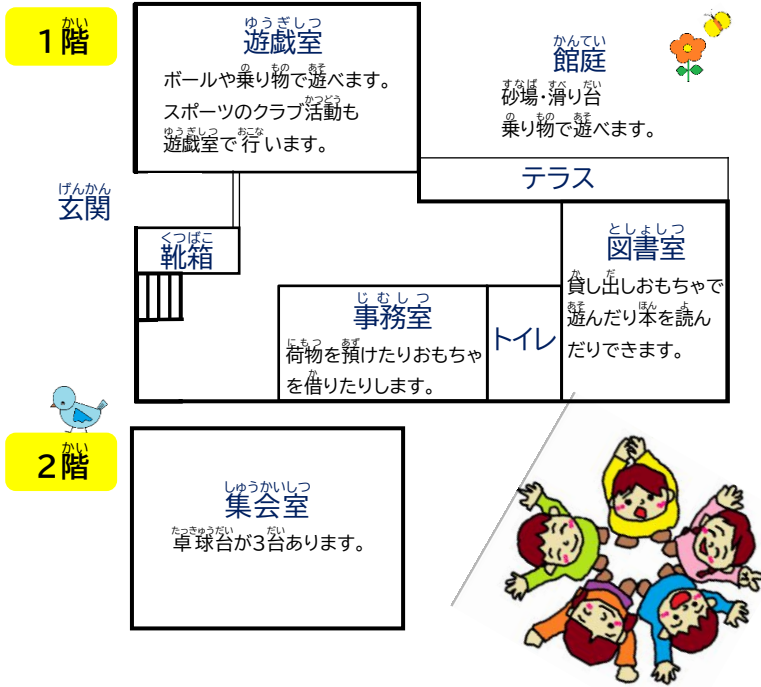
１階

遊戯室（ゆうぎしつ）
ボールや乗り物（もの）で遊（あそ）べます。
スポーツのクラブ活動（かつどう）も遊戯室（ゆうぎしつ）で行（おこな）います。

館庭（かんてい）
砂場（すなば）・滑（すべ）り台（だい）
乗り物（もの）で遊（あそ）べます。

テラス

玄関（げんかん）

靴箱（くつばこ）

事務室（じむしつ）
荷物（にもつ）を預（あず）けたりおもちゃを借（か）りたりします。

トイレ

図書室（としょしつ）
貸（か）し出（だ）しおもちゃで遊（あそ）んだり本（ほん）を読（よ）んだりできます。

２階

集会室（しゅうかいしつ）
卓球台（たっきゅうだい）が３台（だい）あります。